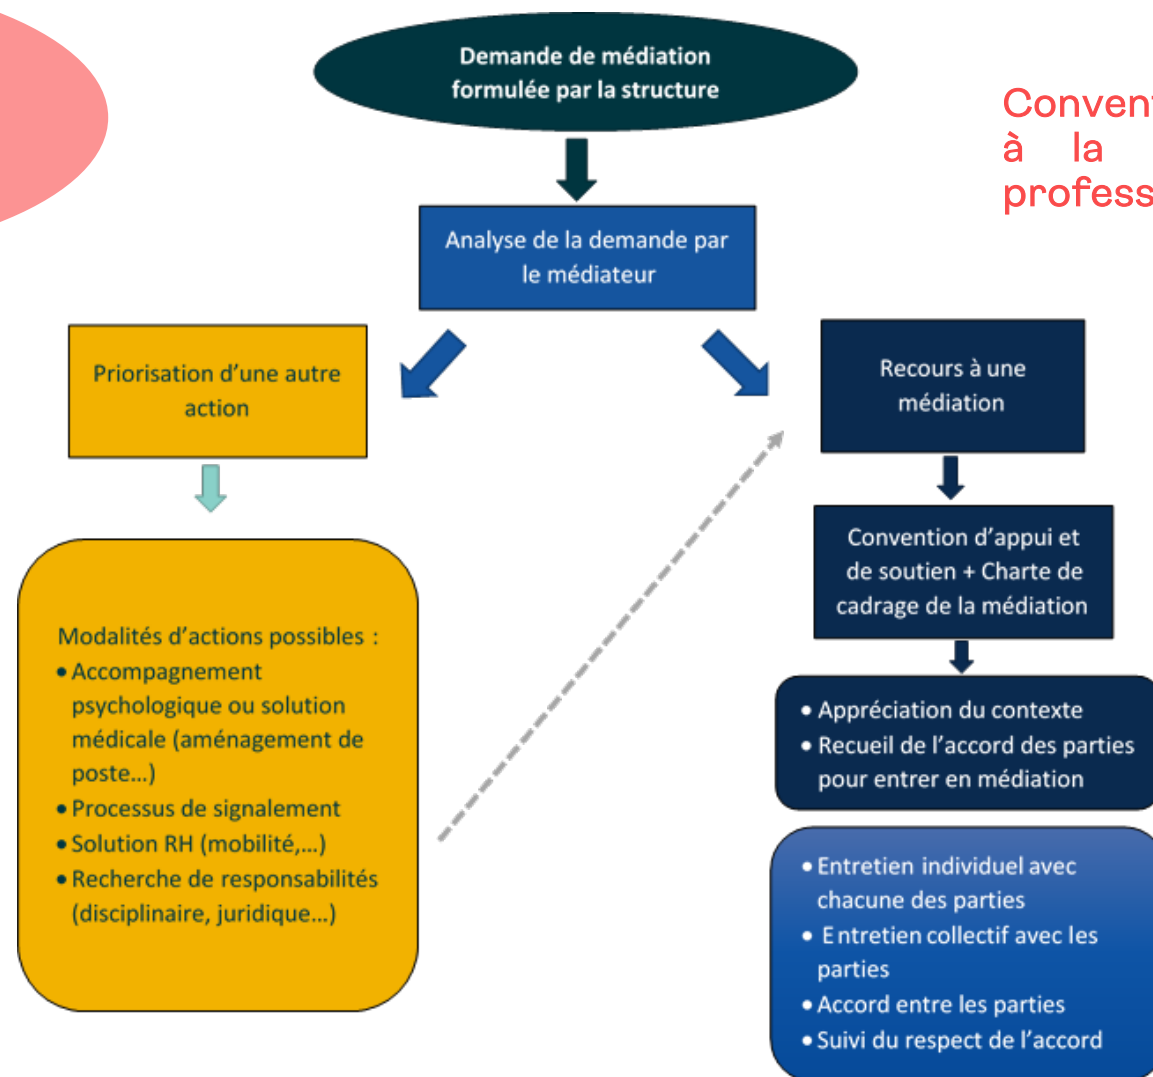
Demande de médiation formulée par la structure

Convent
à la
profess

Analyse de la demande par le médiateur

Priorisation d'une autre action

Recours à une médiation

Convention d'appui et de soutien + Charte de cadrage de la médiation

Modalités d'actions possibles :
• Accompagnement psychologique ou solution médicale (aménagement de poste...)
• Processus de signalement
• Solution RH (mobilité,...)
• Recherche de responsabilités (disciplinaire, juridique...)

• Appréciation du contexte
• Recueil de l'accord des parties pour entrer en médiation

• Entretien individuel avec chacune des parties
• Entretien collectif avec les parties
• Accord entre les parties
• Suivi du respect de l'accord